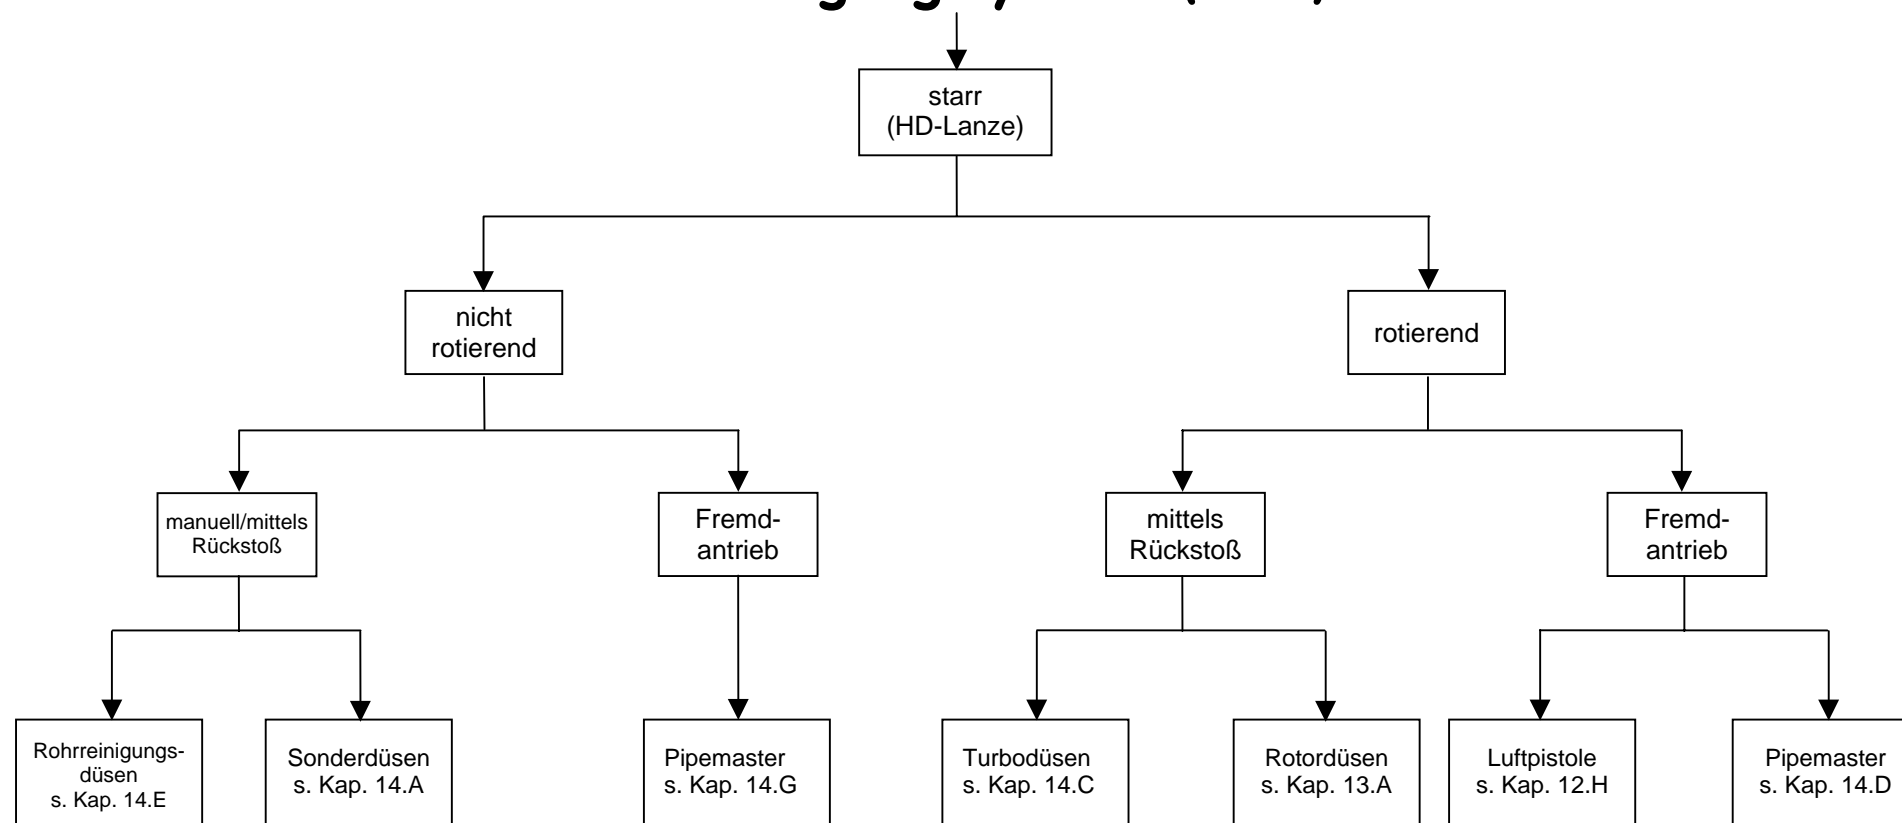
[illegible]

starr (HD-Lanze)

nicht rotierend

rotierend

manuell/mittels Rückstoß

Fremdantrieb

mittels Rückstoß

Fremdantrieb

Rohrreinigungsdüsen s. Kap. 14.E

Sonderdüsen s. Kap. 14.A

Pipemaster s. Kap. 14.G

Turbodüsen s. Kap. 14.C

Rotordüsen s. Kap. 13.A

Luftpistole s. Kap. 12.H

Pipemaster s. Kap. 14.D